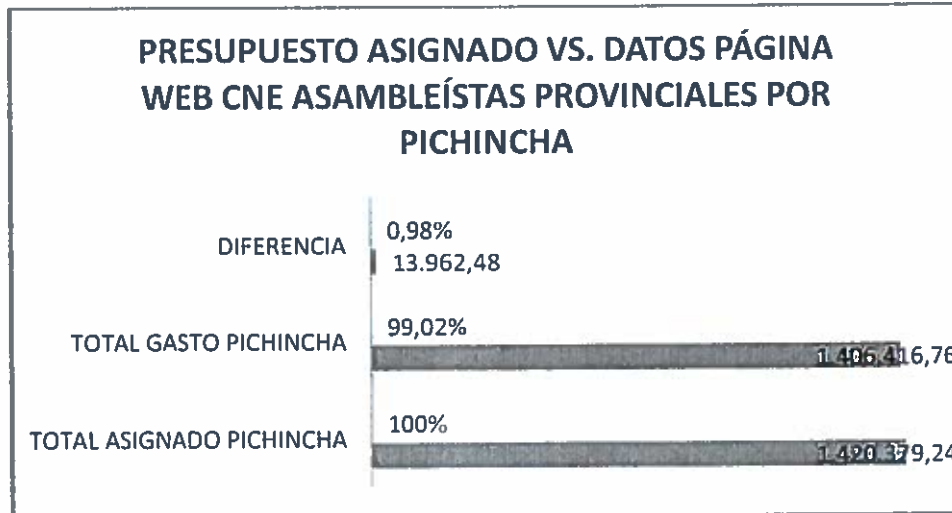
PRESUPUESTO ASIGNADO VS. DATOS PÁGINA WEB CNE ASAMBLEÍSTAS PROVINCIALES POR PICHINCHA

DIFERENCIA
0,98%
13.962,48

TOTAL GASTO PICHINCHA
99,02%
1.406.416,76

TOTAL ASIGNADO PICHINCHA
100%
1.420.379,24